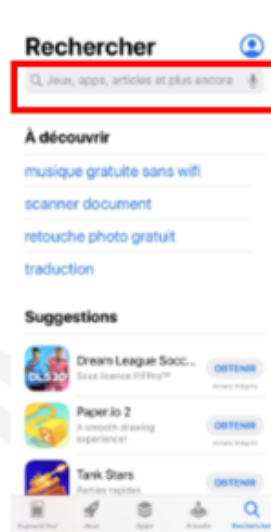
Rechercher

Jeux, apps, articles et plus encore

À découvrir

musique gratuite sans wifi

scanner document

retouche photo gratuit

traduction

Suggestions

Dream League Socc...
Sous licence FIFPro™
OBTENIR
Achats intégrés

Paper.io 2
A smooth drawing experience!
OBTENIR
Achats intégrés

Tank Stars
Parties rapides
OBTENIR
Achats intégrés

Aujourd'hui Jeux Apps Arcade Rechercher